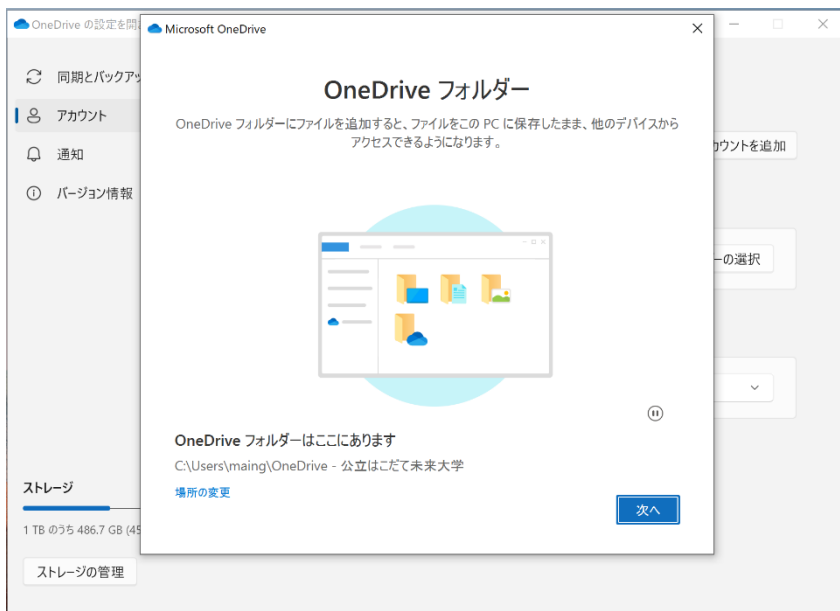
OneDrive の設定を開

同期とバックアッ
アカウント
通知
バージョン情報

カウントを追加
ーの選択

ストレージ
1 TB のうち 486.7 GB (45
ストレージの管理

Microsoft OneDrive

OneDrive フォルダー

OneDrive フォルダーにファイルを追加すると、ファイルをこの PC に保存したまま、他のデバイスからアクセスできるようになります。

OneDrive フォルダーはここにあります
C:\Users\maing\OneDrive - 公立はこだて未来大学
場所の変更

次へ